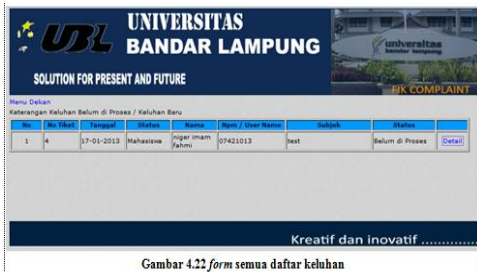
UBL UNIVERSITAS BANDAR LAMPUNG

SOLUTION FOR PRESENT AND FUTURE

universitas bandar lampung

FIK COMPLAINT

Menu Dekan

Keterangan Keluhan Belum di Proses / Keluhan Baru

| No | No Tiket | Tanggal | Status | Nama | Npm / User Name | Subjek | Status | |
|---|---|---|---|---|---|---|---|---|
| 1 | 4 | 17-01-2013 | Mahasiswa | niger imam fahmi | 07421013 | test | Belum di Proses | Detail |

Kreatif dan inovatif ............

Gambar 4.22 *form* semua daftar keluhan